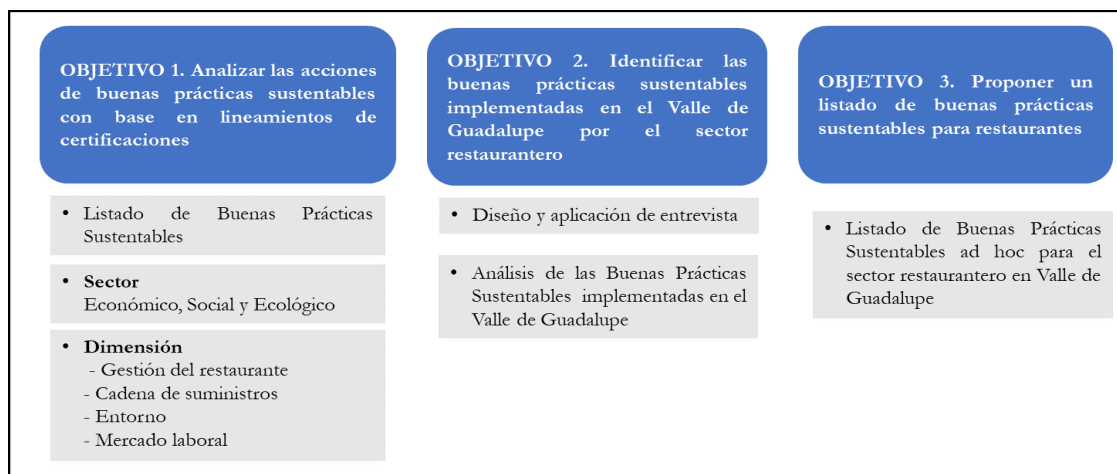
OBJETIVO 1. Analizar las acciones de buenas prácticas sustentables con base en lineamientos de certificaciones

• Listado de Buenas Prácticas Sustentables

• Sector
Económico, Social y Ecológico

• Dimensión
- Gestión del restaurante
- Cadena de suministros
- Entorno
- Mercado laboral

OBJETIVO 2. Identificar las buenas prácticas sustentables implementadas en el Valle de Guadalupe por el sector restaurantero

• Diseño y aplicación de entrevista

• Análisis de las Buenas Prácticas Sustentables implementadas en el Valle de Guadalupe

OBJETIVO 3. Proponer un listado de buenas prácticas sustentables para restaurantes

• Listado de Buenas Prácticas Sustentables ad hoc para el sector restaurantero en Valle de Guadalupe